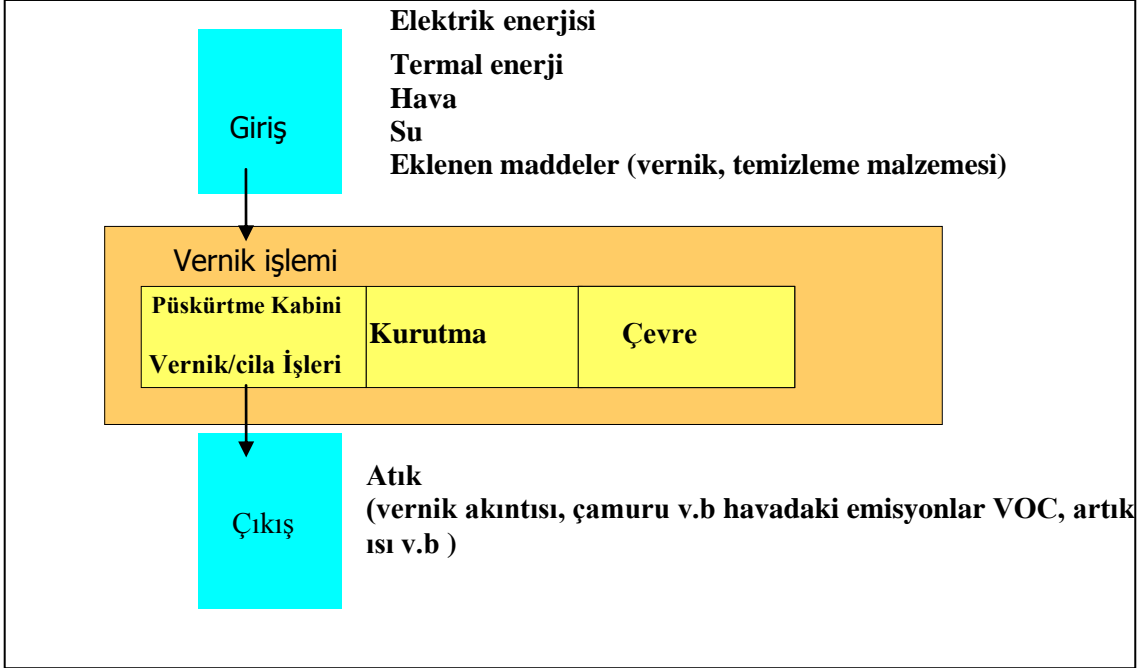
Giriş

Elektrik enerjisi
Termal enerji
Hava
Su
Eklenen maddeler (vernik, temizleme malzemesi)

Vernik işlemi

| Püskürtme Kabini Vernik/cila İşleri | Kurutma | Çevre |
|---|---|---|

Çıkış

Atık
(vernik akıntısı, çamuru v.b havadaki emisyonlar VOC, artık ısı v.b )